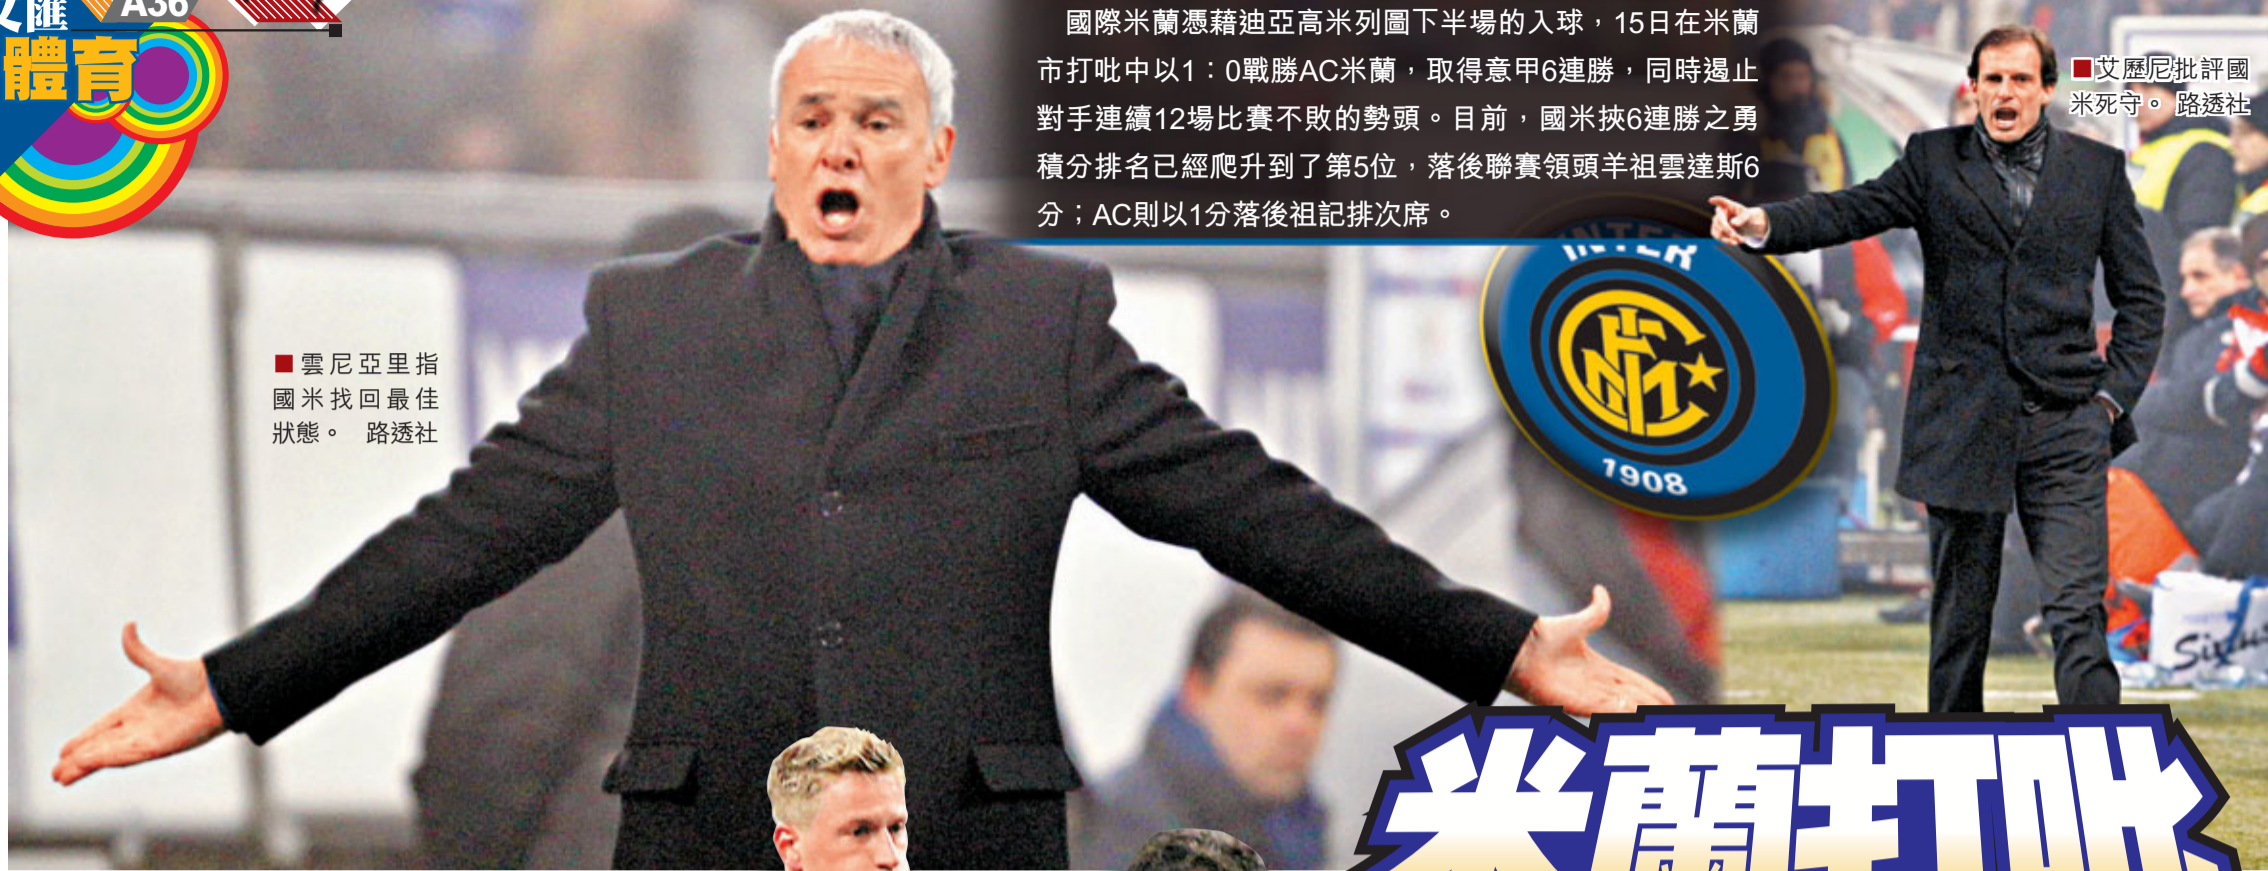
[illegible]匯 A36

體育

國際米蘭憑藉迪亞高米列圖下半場的入球，15日在米蘭市打吡中以1：0戰勝AC米蘭，取得意甲6連勝，同時遏止對手連續12場比賽不敗的勢頭。目前，國米挾6連勝之勇積分排名已經爬升到了第5位，落後聯賽領頭羊祖雲達斯6分；AC則以1分落後祖記排次席。

■艾歷尼批評國米死守。 路透社

■雲尼亞里指國米找回最佳狀態。 路透社

INTER

1908

米蘭打吡